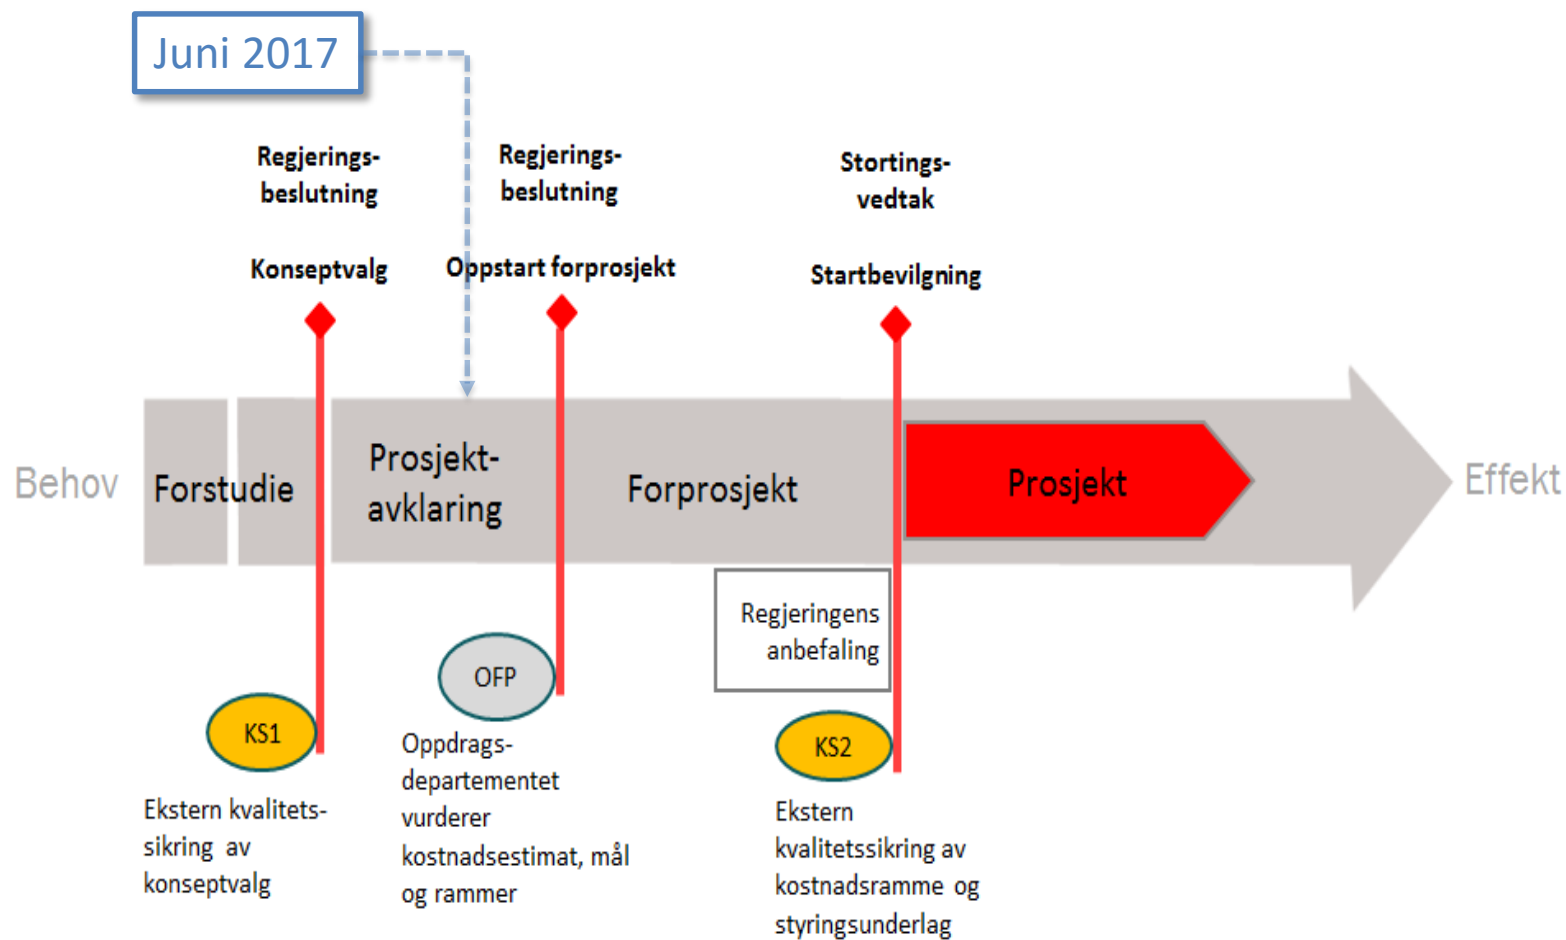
Juni 2017

Regjerings-beslutning

Konseptvalg

Regjerings-beslutning

Oppstart forprosjekt

Stortings-vedtak

Startbevilgning

Behov

Forstudie

Prosjekt-avklaring

Forprosjekt

Prosjekt

Effekt

Regjeringens anbefaling

OFP

KS1

KS2

Ekstern kvalitets-sikring av konseptvalg

Oppdrags-departementet vurderer kostnadsestimat, mål og rammer

Ekstern kvalitetssikring av kostnadsramme og styringsunderlag